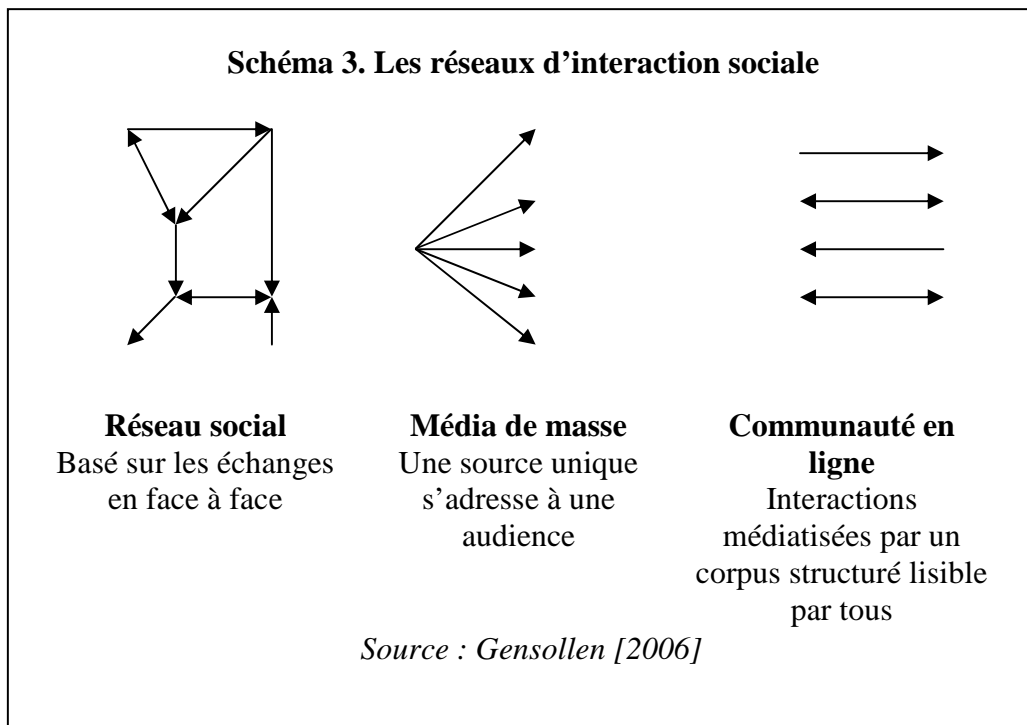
Schéma 3. Les réseaux d'interaction sociale

Réseau social
Basé sur les échanges en face à face

Média de masse
Une source unique s'adresse à une audience

Communauté en ligne
Interactions médiatisées par un corpus structuré lisible par tous

Source : Gensollen [2006]